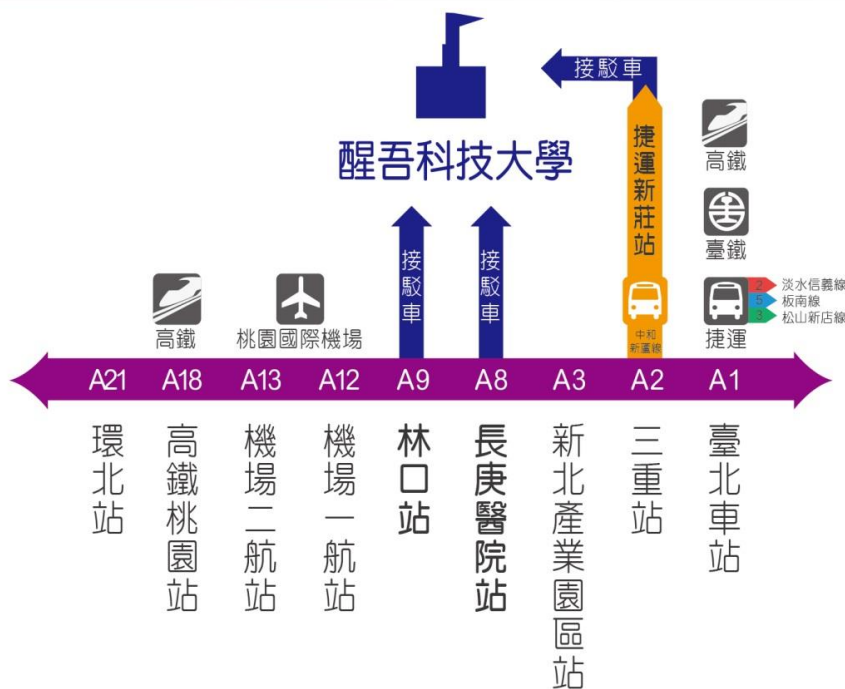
接駁車

醒吾科技大學

接駁車

接駁車

捷運新莊站

中和新蘆線

高鐵

臺鐵

2 淡水信義線
5 板南線
3 松山新店線

捷運

高鐵

桃園國際機場

A21 A18 A13 A12 A9 A8 A3 A2 A1

環北站

高鐵桃園站

機場二航站

機場一航站

林口站

長庚醫院站

新北產業園區站

三重站

臺北車站